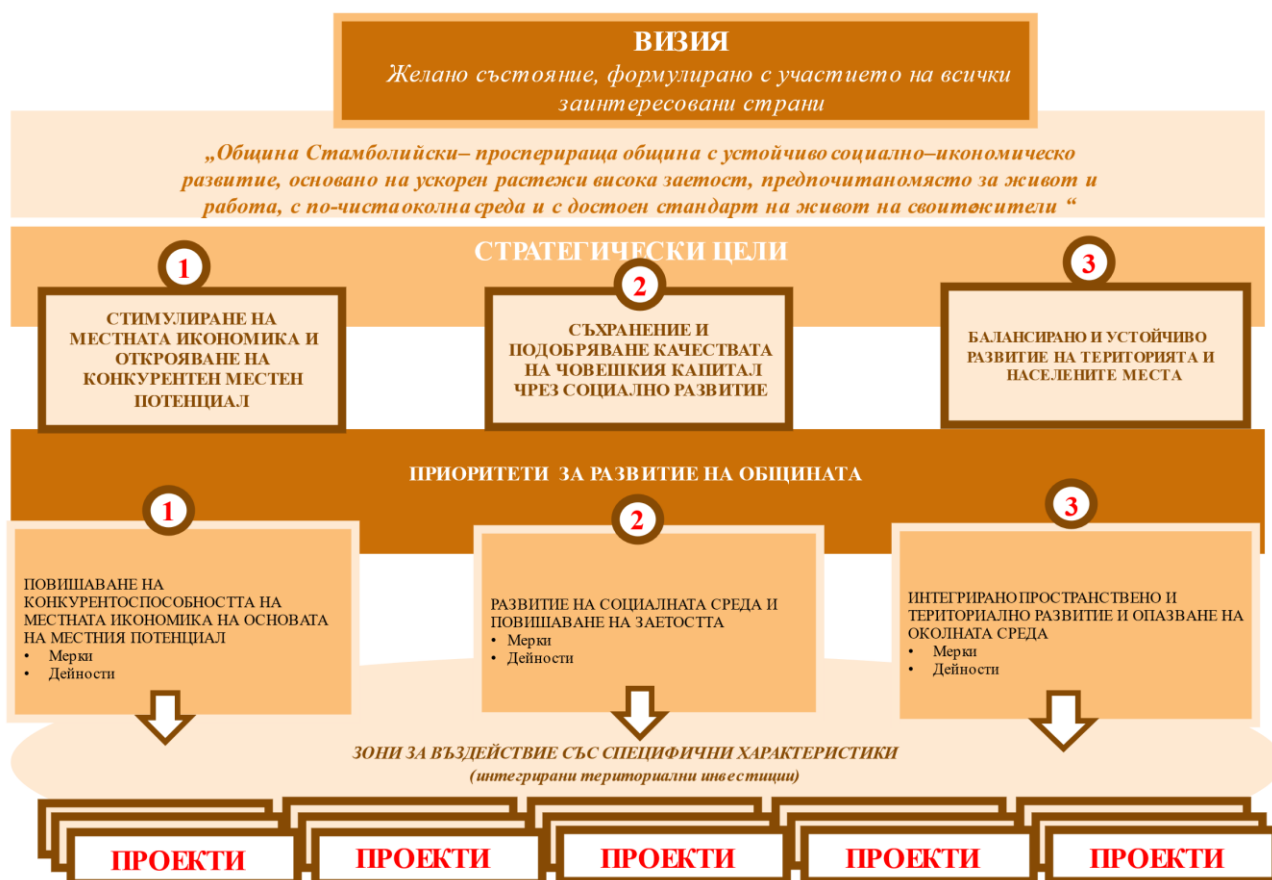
ВИЗИЯ

Желано състояние, формулирано с участието на всички заинтересовани страни

„Община Стамболийски– просперираща община с устойчиво социално–икономическо развитие, основано на ускорен растежи висока заетост, предпочитаномясто за живот и работа, с по-чистаоколна среда и с достоен стандарт на живот на своитежители “

СТРАТЕГИЧЕСКИ ЦЕЛИ

1

СТИМУЛИРАНЕ НА МЕСТНАТА ИКОНОМИКА И ОТКРОЯВАНЕ НА КОНКУРЕНТЕН МЕСТЕН ПОТЕНЦИАЛ

2

СЪХРАНЕНИЕ И ПОДОБРЯВАНЕ КАЧЕСТВАТА НА ЧОВЕШКИЯ КАПИТАЛ ЧРЕЗ СОЦИАЛНО РАЗВИТИЕ

3

БАЛАНСИРАНО И УСТОЙЧИВО РАЗВИТИЕ НА ТЕРИТОРИЯТА И НАСЕЛЕНИТЕ МЕСТА

ПРИОРИТЕТИ ЗА РАЗВИТИЕ НА ОБЩИНАТА

1

ПОВИШАВАНЕ НА КОНКУРЕНТОСПОСОБНОСТТА НА МЕСТНАТА ИКОНОМИКА НА ОСНОВАТА НА МЕСТНИЯ ПОТЕНЦИАЛ
• Мерки
• Дейности

2

РАЗВИТИЕ НА СОЦИАЛНАТА СРЕДА И ПОВИШАВАНЕ НА ЗАЕТОСТТА
• Мерки
• Дейности

3

ИНТЕГРИРАНО ПРОСТРАНСТВЕНО И ТЕРИТОРИАЛНО РАЗВИТИЕ И ОПАЗВАНЕ НА ОКОЛНАТА СРЕДА
• Мерки
• Дейности

ЗОНИ ЗА ВЪЗДЕЙСТВИЕ СЪС СПЕЦИФИЧНИ ХАРАКТЕРИСТИКИ
(интегрирани териториални инвестиции)

ПРОЕКТИ

ПРОЕКТИ

ПРОЕКТИ

ПРОЕКТИ

ПРОЕКТИ